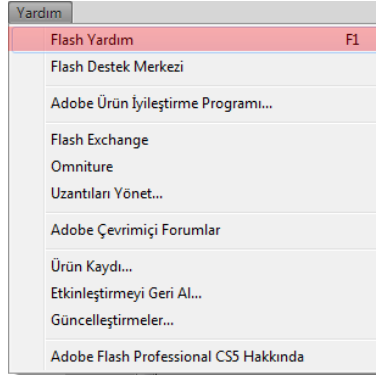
Yardım

Flash Yardım F1
Flash Destek Merkezi

Adobe Ürün İyileştirme Programı...

Flash Exchange
Omniture
Uzantıları Yönet...

Adobe Çevrimiçi Forumlar

Ürün Kaydı...
Etkinleştirmeyi Geri Al...
Güncelleştirmeler...

Adobe Flash Professional CS5 Hakkında